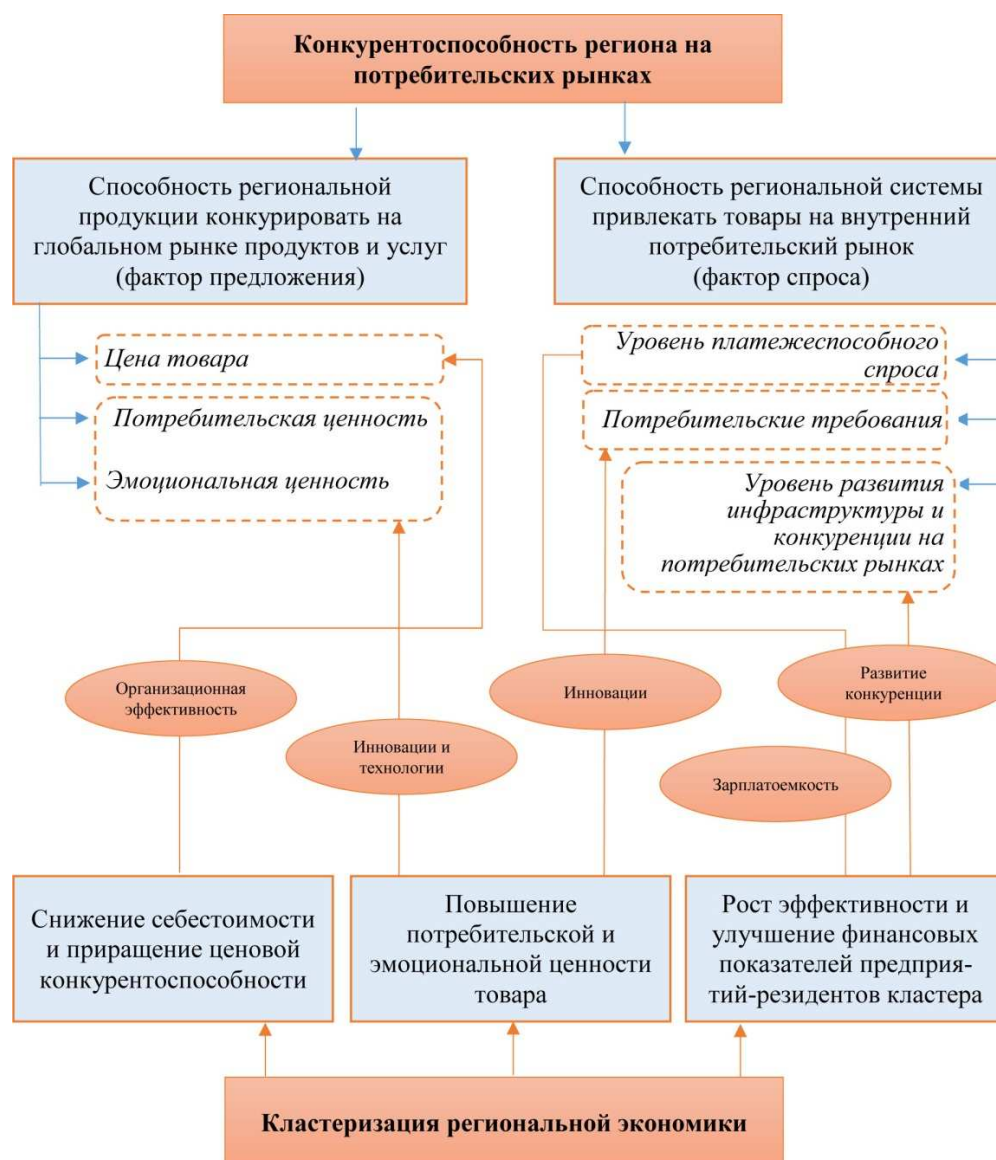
Конкурентоспособность региона на потребительских рынках

Способность региональной продукции конкурировать на глобальном рынке продуктов и услуг (фактор предложения)

Способность региональной системы привлекать товары на внутренний потребительский рынок (фактор спроса)

Цена товара

Потребительская ценность

Эмоциональная ценность

Уровень платежеспособного спроса

Потребительские требования

Уровень развития инфраструктуры и конкуренции на потребительских рынках

Организационная эффективность

Инновации и технологии

Инновации

Развитие конкуренции

Зарплатоемкость

Снижение себестоимости и приращение ценовой конкурентоспособности

Повышение потребительской и эмоциональной ценности товара

Рост эффективности и улучшение финансовых показателей предприятий-резидентов кластера

Кластеризация региональной экономики